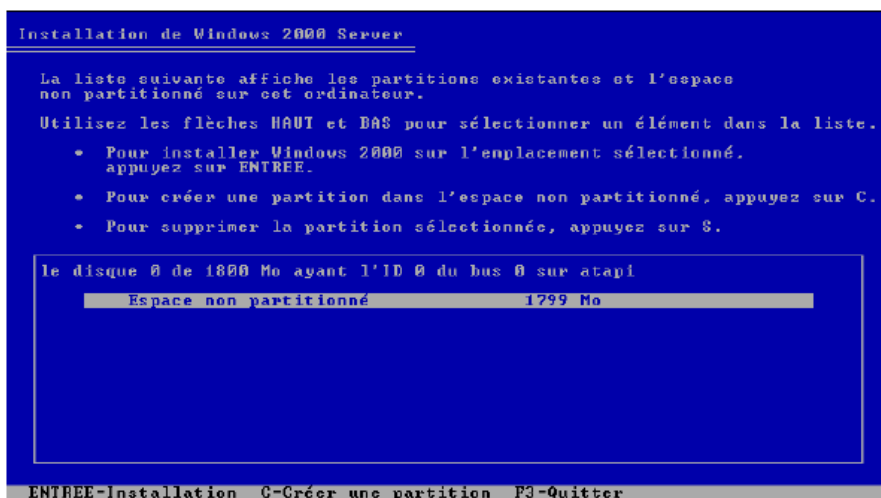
Installation de Windows 2000 Server

La liste suivante affiche les partitions existantes et l'espace non partitionné sur cet ordinateur.

Utilisez les flèches HAUT et BAS pour sélectionner un élément dans la liste.

• Pour installer Windows 2000 sur l'emplacement sélectionné, appuyez sur ENTREE.

• Pour créer une partition dans l'espace non partitionné, appuyez sur C.

• Pour supprimer la partition sélectionnée, appuyez sur S.

le disque 0 de 1800 Mo ayant l'ID 0 du bus 0 sur atapi

Espace non partitionné 1799 Mo

ENTREE-Installation C-Créer une partition F3-Quitter